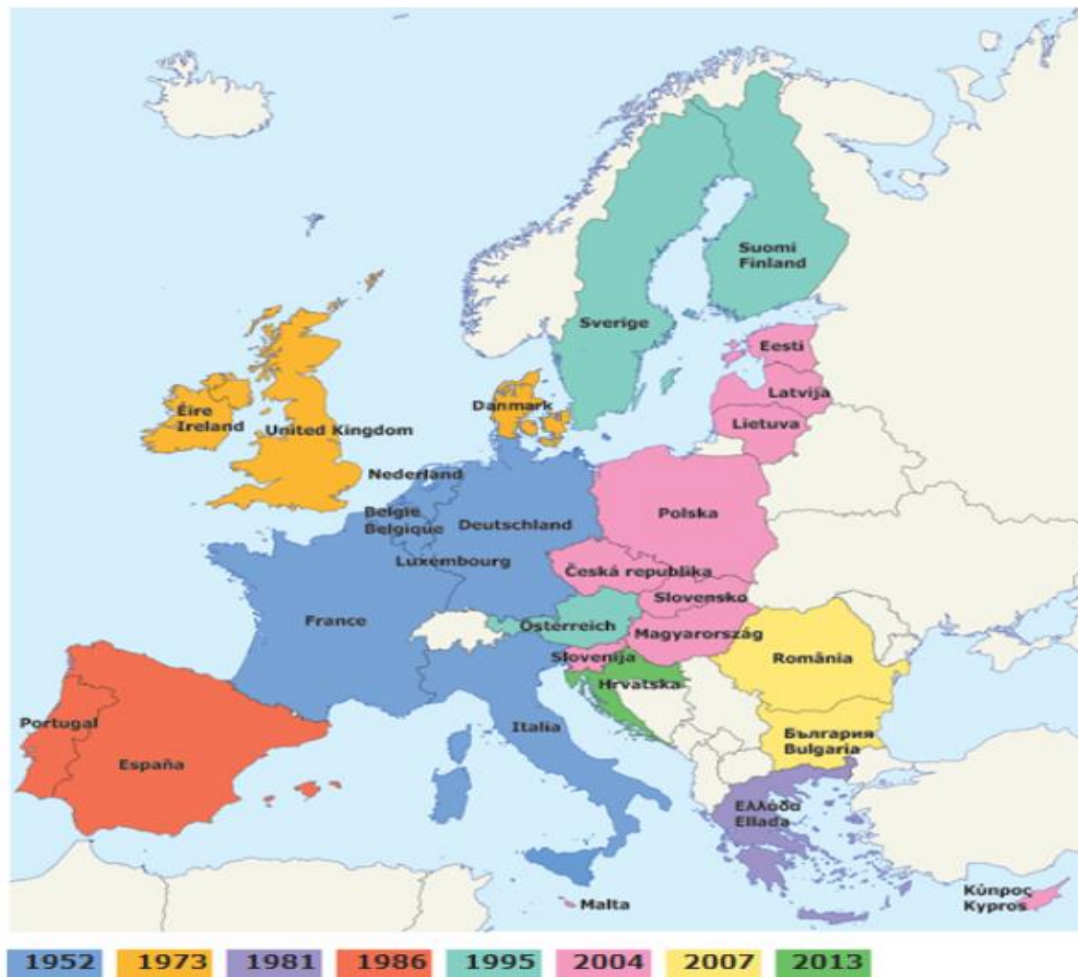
Suomi
Finland

Sverige

Eesti

Latvija

Lietuva

Éire
Ireland

United Kingdom

Danmark

Nederland

België
Belgique

Deutschland

Polska

Luxembourg

Česká republika

Slovensko

France

Österreich

Magyarország

Slovenija

Hrvatska

România

Portugal

España

Italia

България
Bulgaria

Ελλάδα
Ellada

Malta

Κύπρος
Kypros

1952 1973 1981 1986 1995 2004 2007 2013